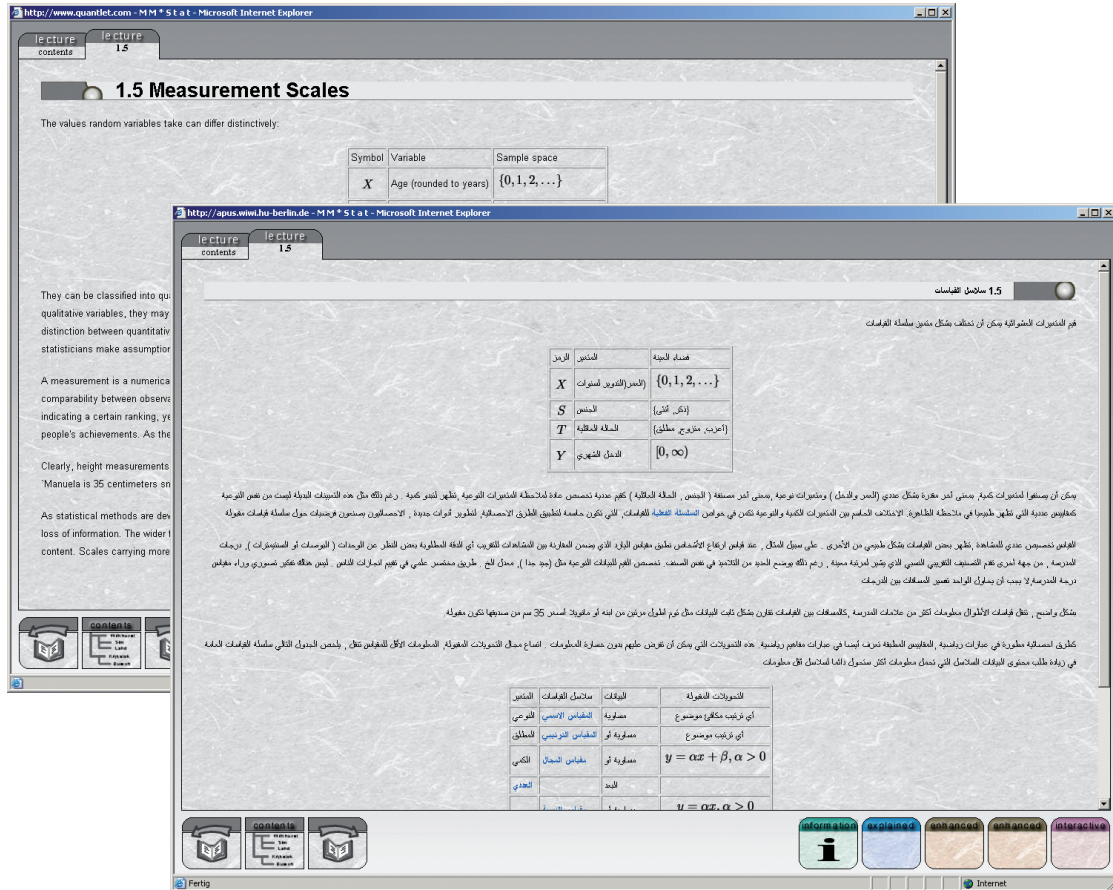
http://www.quantlet.com - M M * S t a t - Microsoft Internet Explorer

lecture contents
lecture 1.5

1.5 Measurement Scales

The values random variables take can differ distinctively:

| Symbol | Variable | Sample space |
|---|---|---|
| $X$ | Age (rounded to years) | $\{0, 1, 2, \ldots\}$ |

They can be classified into qu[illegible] qualitative variables, they may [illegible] distinction between quantitativ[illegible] statisticians make assumption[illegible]

A measurement is a numerica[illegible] comparability between observ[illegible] indicating a certain ranking, ye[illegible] people's achievements. As the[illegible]

Clearly, height measurements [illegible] 'Manuela is 35 centimeters sn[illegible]

As statistical methods are dev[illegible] loss of information. The wider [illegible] content. Scales carrying more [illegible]

contents

http://apus.wiwi.hu-berlin.de - M M * S t a t - Microsoft Internet Explorer

lecture contents
lecture 1.5

1.5 سلاسل القياسات

قيم المتغيرات العشوائية يمكن أن تختلف بشكل متميز سلسلة القياسات

| الرمز | المتغير | فضاء العينة |
|---|---|---|
| $X$ | العمر(التدوير للسنوات) | $\{0, 1, 2, \ldots\}$ |
| $S$ | الجنس | {ذكر، أنثى} |
| $T$ | الحالة العائلية | {أعزب، متزوج، مطلق} |
| $Y$ | الدخل الشهري | $[0, \infty)$ |

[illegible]

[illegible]

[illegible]

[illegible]

| المتغير | سلاسل القياسات | البيانات | التحويلات المقبولة |
|---|---|---|---|
| النوعي | المقياس الاسمي | مصاوية | أي ترتيب مكافئ موضوع |
| المطلق | المقياس الترتيبي | مساوية أو | أي ترتيب موضوع |
| الكمي | مقياس المجال | مساوية أو | $y = \alpha x + \beta, \alpha > 0$ |
| العددي | | البعد | |
| | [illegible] | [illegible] | $y = \alpha x, \alpha > 0$ |

contents
information explained enhanced enhanced interactive

Fertig
Internet